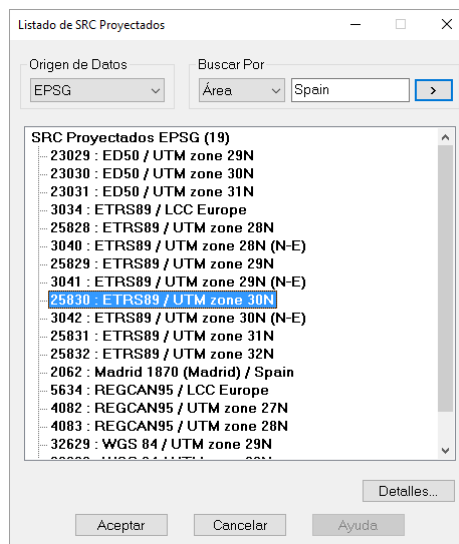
Listado de SRC Proyectados

Origen de Datos
EPSG

Buscar Por
Área
Spain
>

SRC Proyectados EPSG (19)
23029 : ED50 / UTM zone 29N
23030 : ED50 / UTM zone 30N
23031 : ED50 / UTM zone 31N
3034 : ETRS89 / LCC Europe
25828 : ETRS89 / UTM zone 28N
3040 : ETRS89 / UTM zone 28N (N-E)
25829 : ETRS89 / UTM zone 29N
3041 : ETRS89 / UTM zone 29N (N-E)
25830 : ETRS89 / UTM zone 30N
3042 : ETRS89 / UTM zone 30N (N-E)
25831 : ETRS89 / UTM zone 31N
25832 : ETRS89 / UTM zone 32N
2062 : Madrid 1870 (Madrid) / Spain
5634 : REGCAN95 / LCC Europe
4082 : REGCAN95 / UTM zone 27N
4083 : REGCAN95 / UTM zone 28N
32629 : WGS 84 / UTM zone 29N
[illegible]

Detalles...

Aceptar
Cancelar
Ayuda